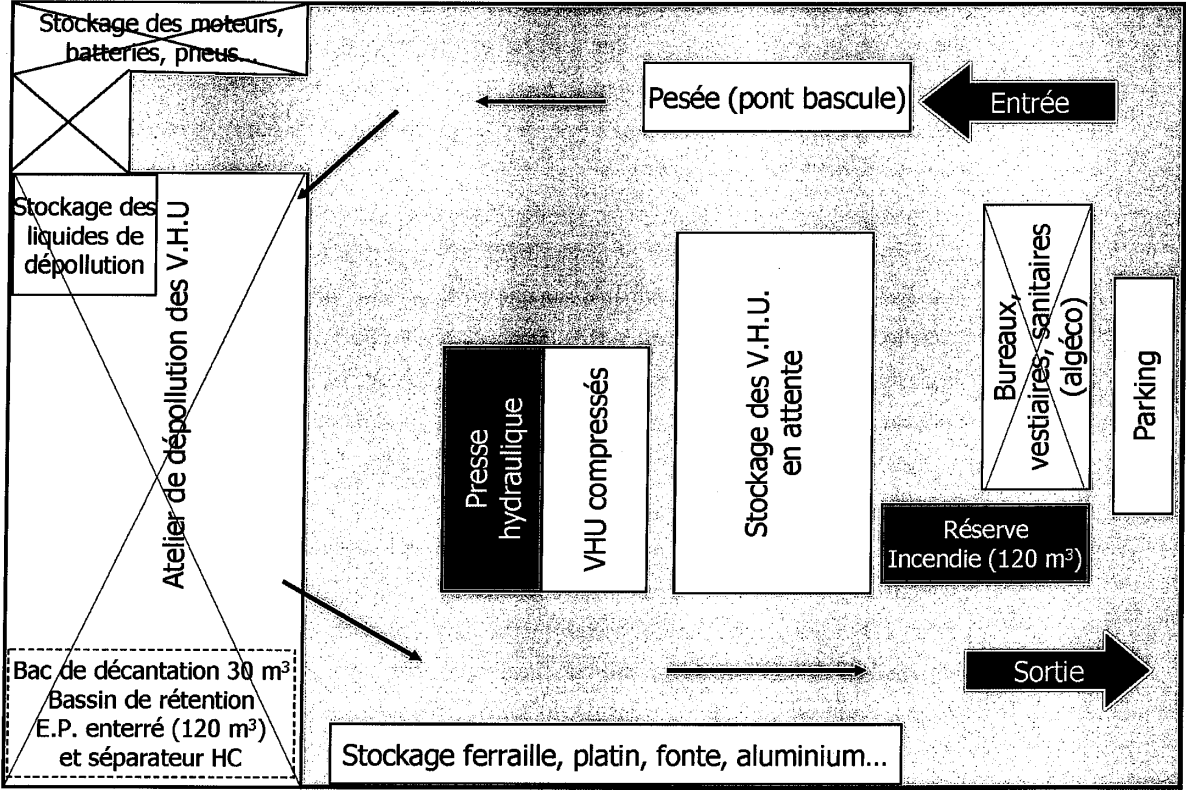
Stockage des moteurs, batteries, pneus...

Pesée (pont bascule)

Entrée

Stockage des liquides de dépollution

Atelier de dépollution des V.H.U

Bureaux, vestiaires, sanitaires (algéco)

Parking

Presse hydraulique

VHU compressés

Stockage des V.H.U. en attente

Réserve Incendie (120 m$^3$)

Bac de décantation 30 m$^3$
Bassin de rétention E.P. enterré (120 m$^3$) et séparateur HC

Sortie

Stockage ferraille, platin, fonte, aluminium...